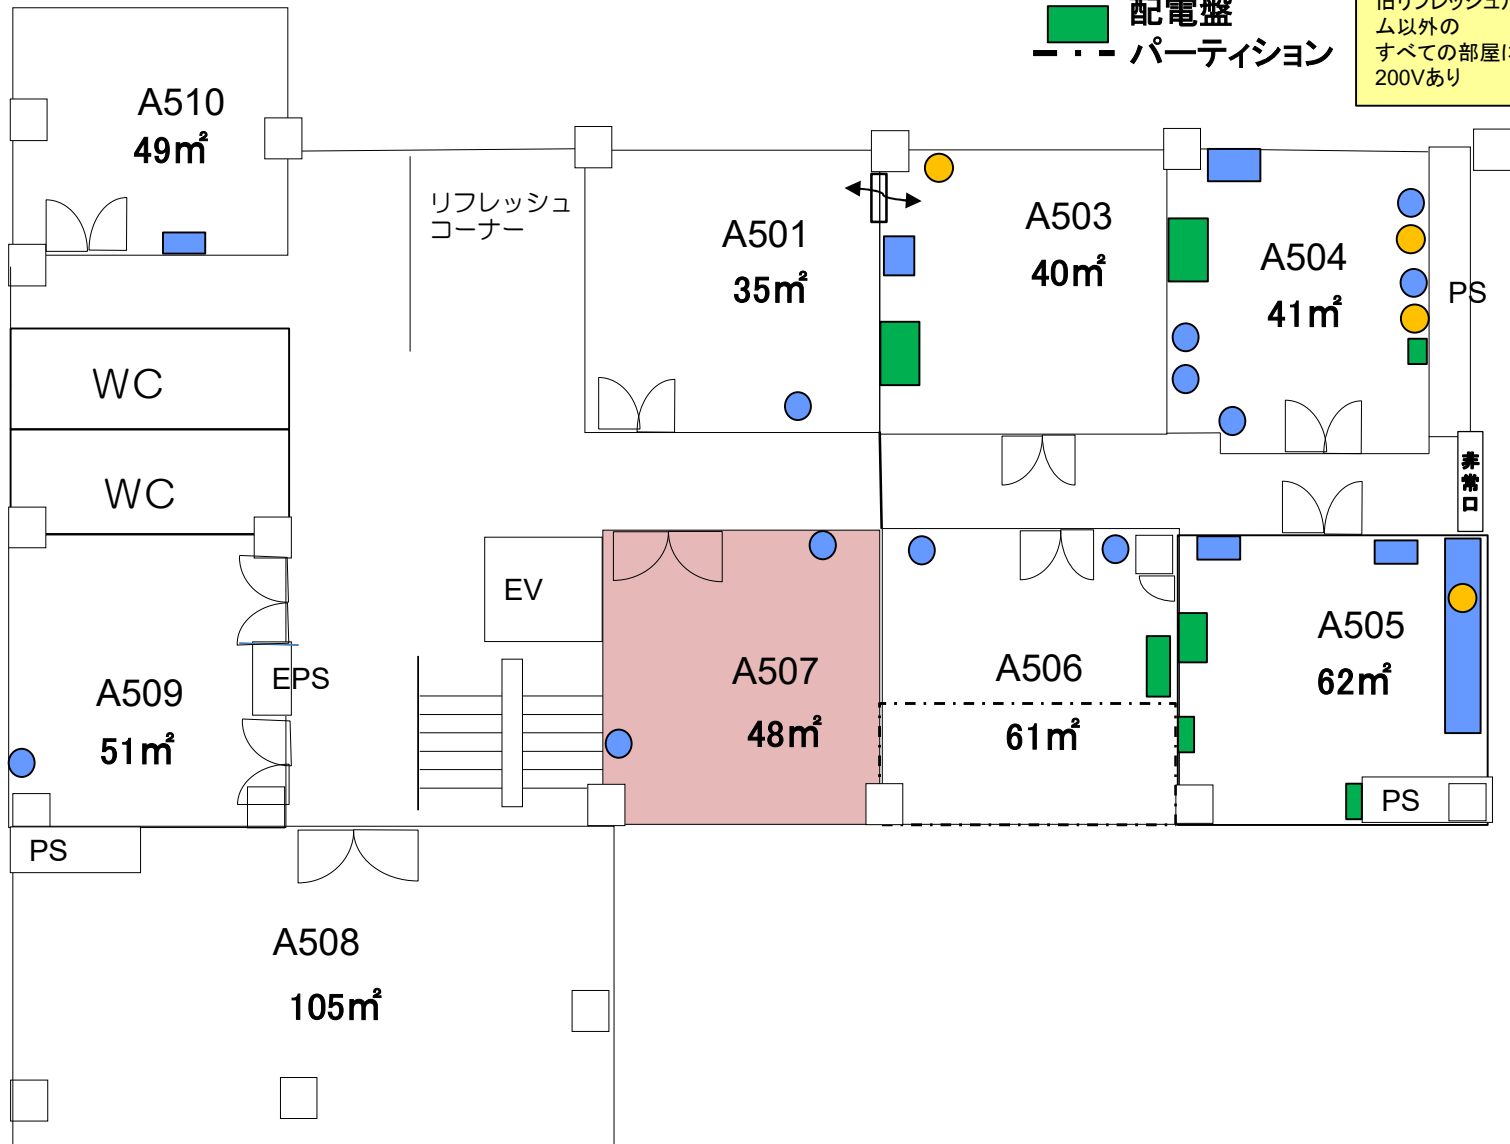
配電盤
パーティション

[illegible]ム以外の
すべての部屋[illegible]
200Vあり

A510
49㎡

リフレッシュ
コーナー

A501
35㎡

A503
40㎡

A504
41㎡

PS

WC

WC

非常口

EV

A507
48㎡

A506
61㎡

A505
62㎡

A509
51㎡

EPS

PS

PS

A508
105㎡